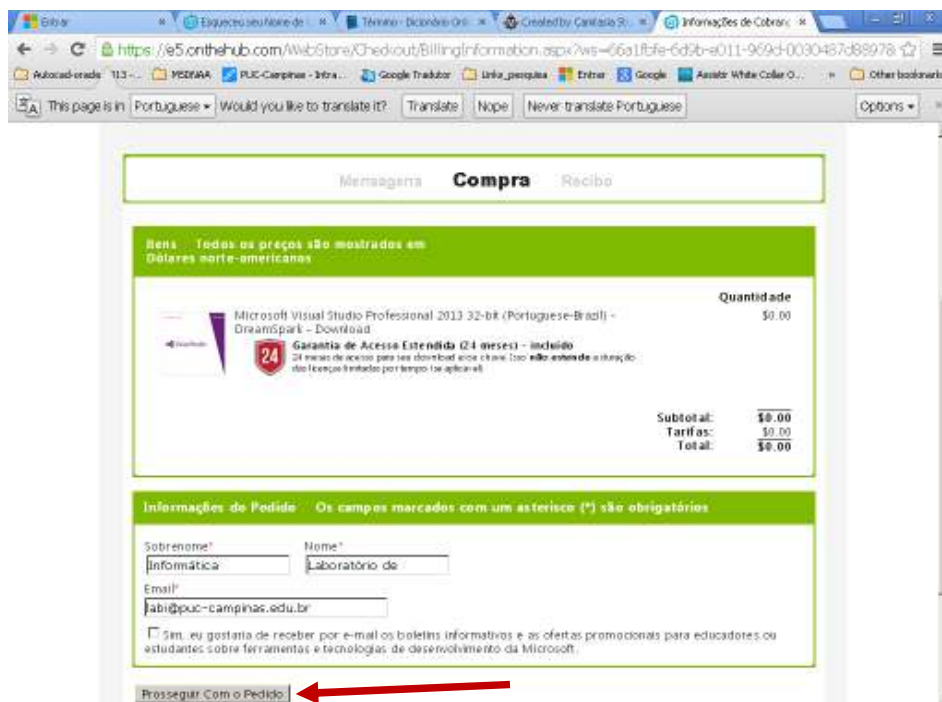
Entrar × | Esqueceu seu Nome de × | Término - Dicionário Onl × | Created by Cantaria St × | Informações de Cobranç ×

https://e5.onthehub.com/WebStore/Checkout/BillingInformation.aspx?ws=66a1fbfe-6d9b-e011-969d-0030487d8897&

Autocad-oracle | 11.3 - | PESFAAA | PUC-Campinas - Intra... | Google Tradutor | Links_pesquisa | Entrar | Google | Assistir White Collar O... | » | Other bookmarks

This page is in Portuguese ▾ Would you like to translate it? Translate Nope Never translate Portuguese Options ▾

Mensagem Compra Recibo

Itens Todos os preços são mostrados em Dólares norte-americanos

Quantidade

Microsoft Visual Studio Professional 2013 32-bit (Portuguese-Brazil) - DreamSpark - Download $0.00

24 Garantia de Acesso Estendida (24 meses) - incluído
24 meses de acesso para seu download e/ou chave. Isso não estende a duração das licenças limitadas por tempo (se aplicável).

Subtotal: $0.00
Tarifas: $0.00
Total: $0.00

Informações do Pedido Os campos marcados com um asterisco (*) são obrigatórios

Sobrenome* Nome*
Informática Laboratório de

Email*
labi@puc-campinas.edu.br

☐ Sim, eu gostaria de receber por e-mail os boletins informativos e as ofertas promocionais para educadores ou estudantes sobre ferramentas e tecnologias de desenvolvimento da Microsoft.

Prosseguir Com o Pedido